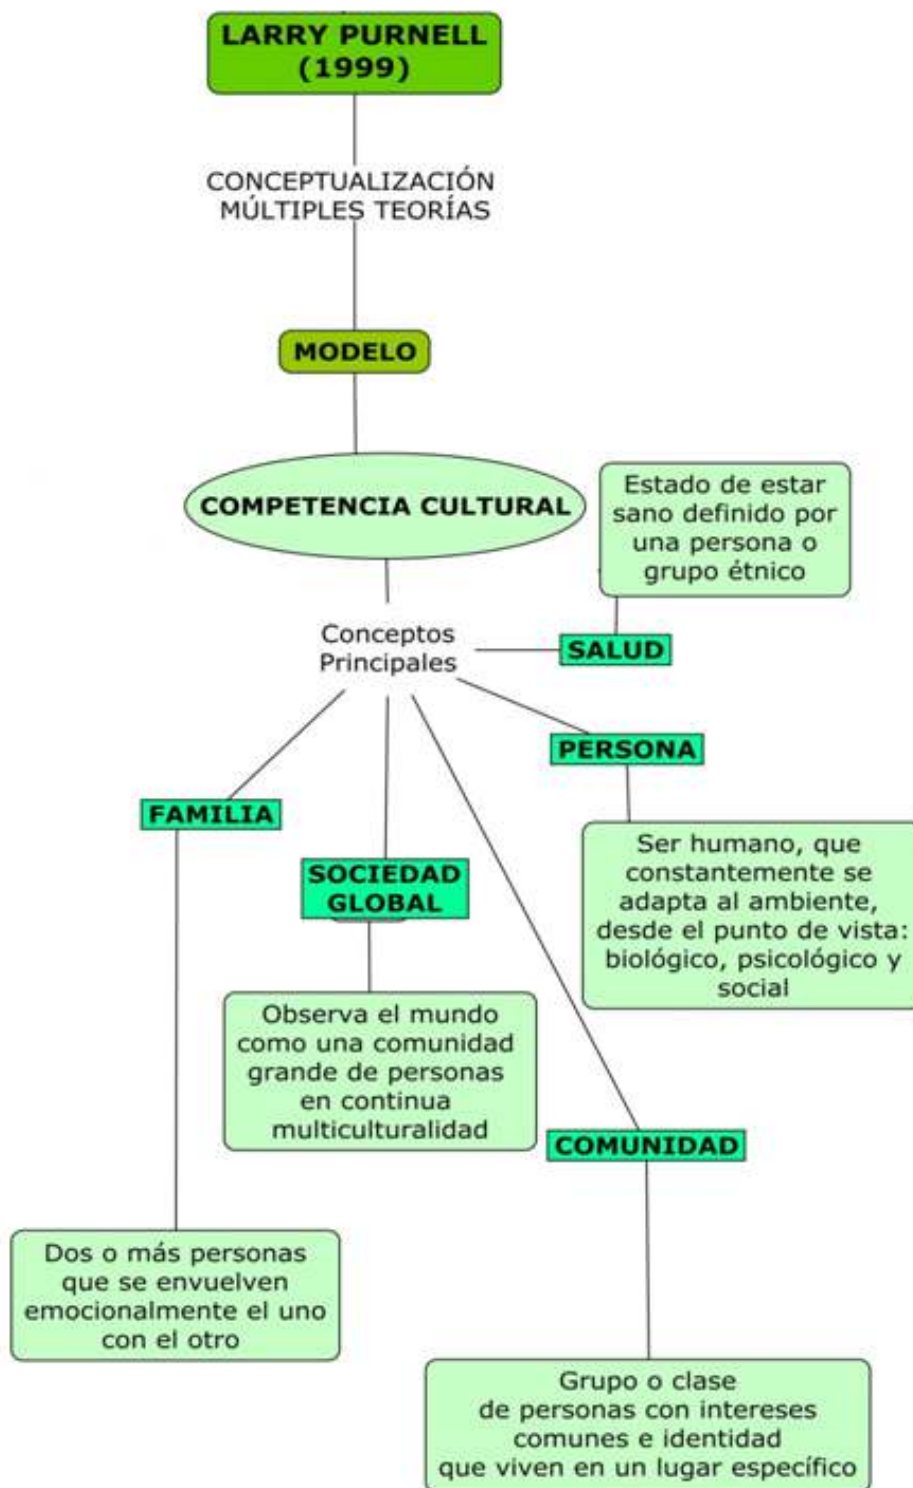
LARRY PURNELL (1999)

CONCEPTUALIZACIÓN MÚLTIPLES TEORÍAS

MODELO

COMPETENCIA CULTURAL

Estado de estar sano definido por una persona o grupo étnico

Conceptos Principales

SALUD

PERSONA

FAMILIA

SOCIEDAD GLOBAL

Ser humano, que constantemente se adapta al ambiente, desde el punto de vista: biológico, psicológico y social

Observa el mundo como una comunidad grande de personas en continua multiculturalidad

COMUNIDAD

Dos o más personas que se envuelven emocionalmente el uno con el otro

Grupo o clase de personas con intereses comunes e identidad que viven en un lugar específico